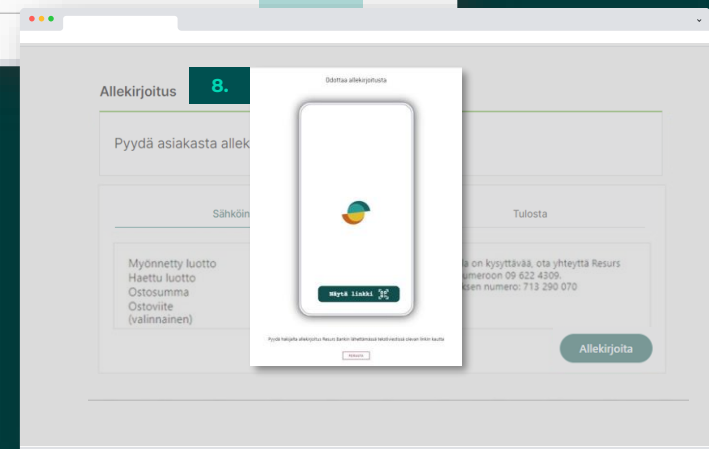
Allekirjoitus

8.

Pyydä asiakasta allek

Sähköin

Tulosta

Myönnetty luotto
Haettu luotto
Ostosumma
Ostoviite
(valinnainen)

a on kysyttävää, ota yhteyttä Resurs
umeroon 09 622 4309.
ksen numero: 713 290 070

Allekirjoita

Odottaa allekirjoitusta

Näytä linkki

Pyydä hakijalta allekirjoitus Resurs Bankin lähettämässä tekstiviestissä olevan linkin kautta

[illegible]